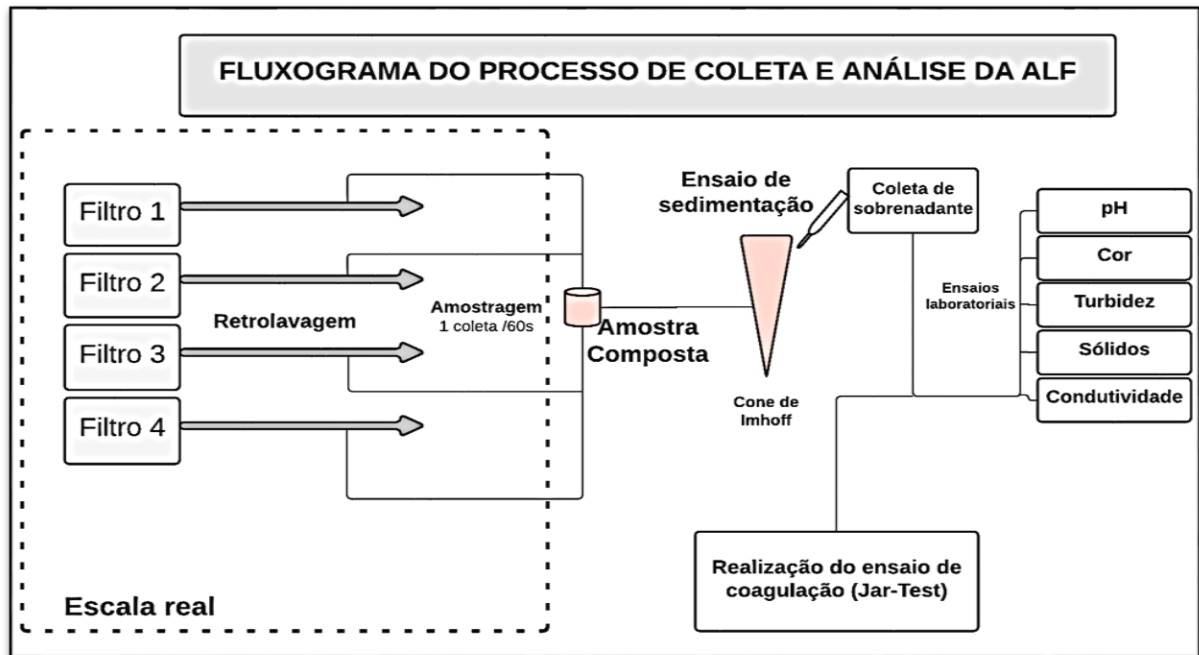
FLUXOGRAMA DO PROCESSO DE COLETA E ANÁLISE DA ALF

Filtro 1

Filtro 2

Filtro 3

Filtro 4

Retrolavagem

Amostragem
1 coleta /60s

Amostra Composta

Escala real

Ensaio de sedimentação

Cone de Imhoff

Coleta de sobrenadante

Ensaios laboratoriais

pH

Cor

Turbidez

Sólidos

Condutividade

Realização do ensaio de coagulação (Jar-Test)